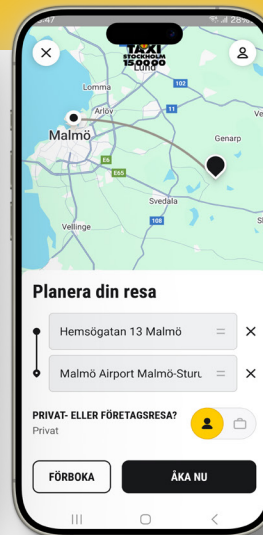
5:47

28%

TAXI STOCKHOLM 15 00 00

Lund

Lomma

102

Arlöv

11

Malmö

Genarp

E6

E65

Svedala

108

Vellinge

Planera din resa

Hemsögatan 13 Malmö

Malmö Airport Malmö-Sturu

PRIVAT- ELLER FÖRETAGSRESA?

Privat

FÖRBOKA

ÅKA NU